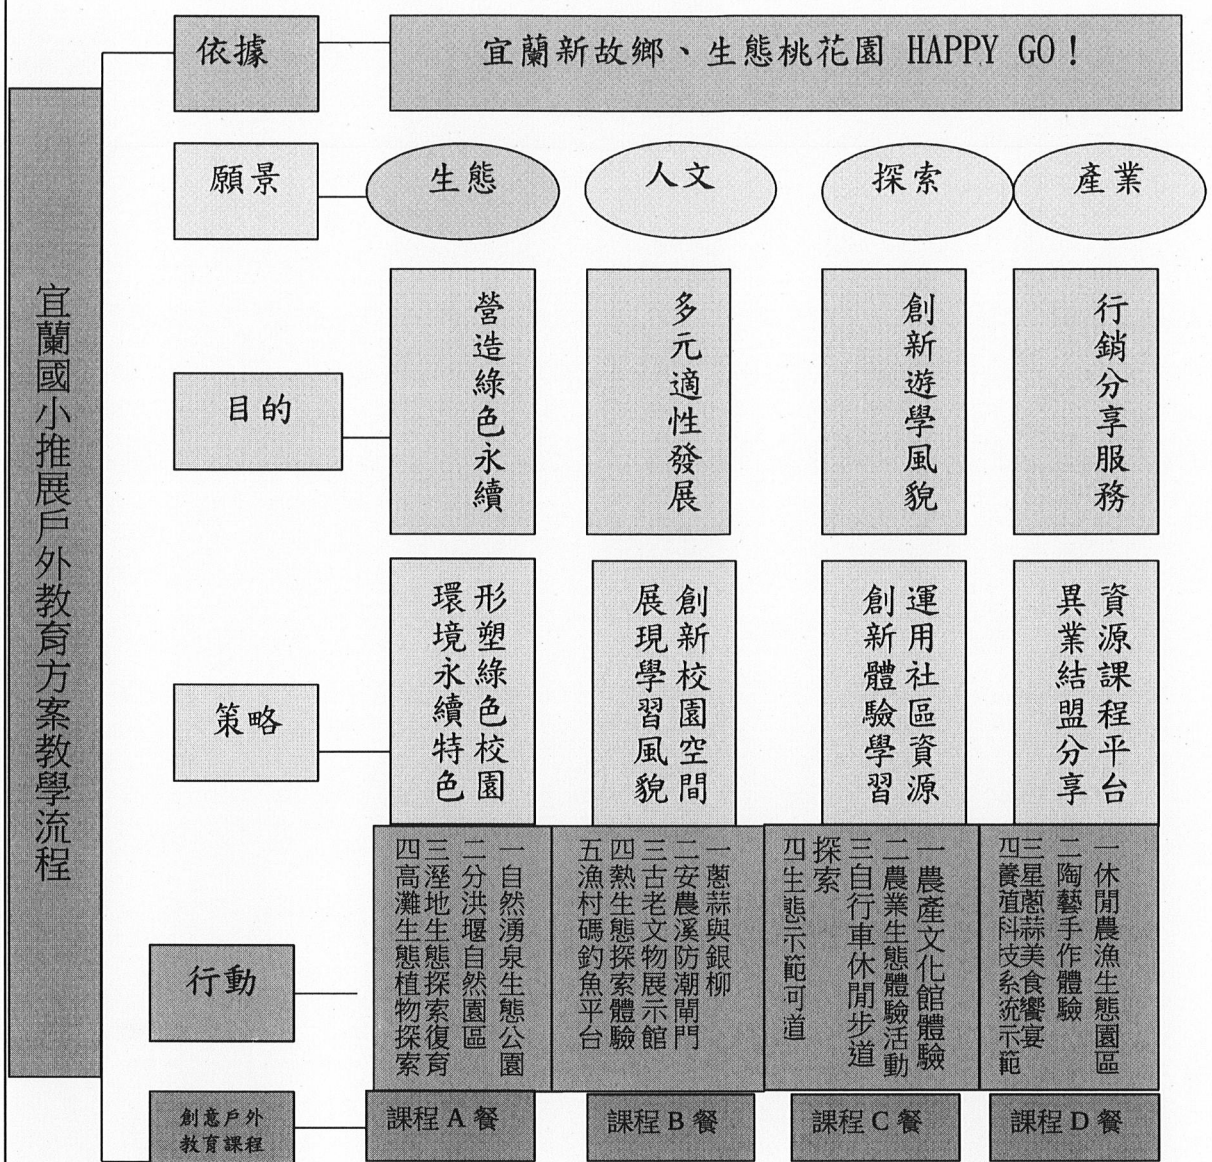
宜蘭國小推展戶外教育方案教學流程

依據

宜蘭新故鄉、生態桃花園 HAPPY GO！

願景

生態

人文

探索

產業

目的

營造綠色永續

多元適性發展

創新遊學風貌

行銷分享服務

策略

形塑綠色校園環境永續特色

創新校園空間展現學習風貌

運用社區資源創新體驗學習

資源課程平台異業結盟分享

行動

一自然湧泉生態公園
二分洪堰自然園區
三溼地生態探索復育
四高灘生態植物探索

一蔥蒜與銀柳
二安農溪防潮閘門
三古老文物展示館
四熱生態探索體驗
五漁村碼釣魚平台

一農產文化館體驗
二農業生態體驗活動
三自行車休閒步道探索
四生態示範可道

一休閒農漁生態園區
二陶藝手作體驗
三星蔥蒜美食饗宴
四養殖科技系統示範

創意戶外教育課程

課程 A 餐

課程 B 餐

課程 C 餐

課程 D 餐